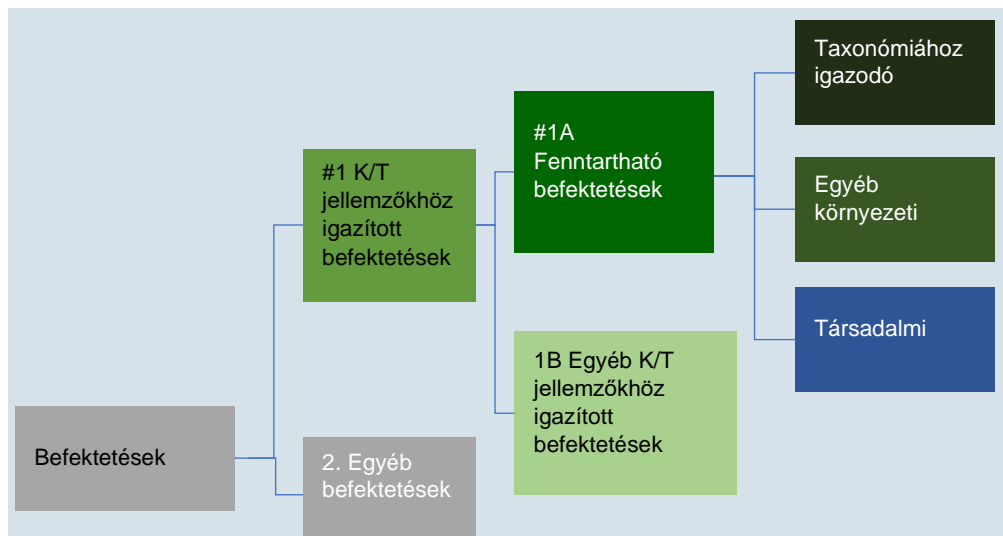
Befektetések

#1 K/T jellemzőkhöz igazított befektetések

2. Egyéb befektetések

#1A Fenntartható befektetések

1B Egyéb K/T jellemzőkhöz igazított befektetések

Taxonómiához igazodó

Egyéb környezeti

Társadalmi